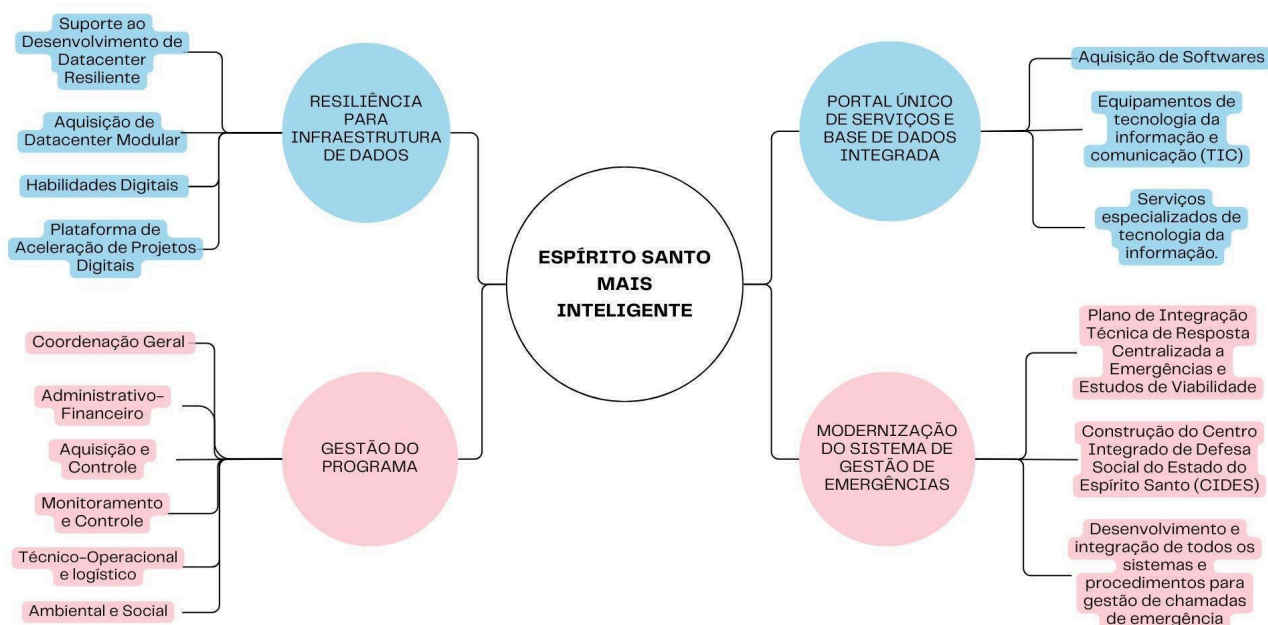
ESPÍRITO SANTO MAIS INTELIGENTE

RESILIÊNCIA PARA INFRAESTRUTURA DE DADOS

Suporte ao Desenvolvimento de Datacenter Resiliente

Aquisição de Datacenter Modular

Habilidades Digitais

Plataforma de Aceleração de Projetos Digitais

PORTAL ÚNICO DE SERVIÇOS E BASE DE DADOS INTEGRADA

Aquisição de Softwares

Equipamentos de tecnologia da informação e comunicação (TIC)

Serviços especializados de tecnologia da informação.

GESTÃO DO PROGRAMA

Coordenação Geral

Administrativo-Financeiro

Aquisição e Controle

Monitoramento e Controle

Técnico-Operacional e logístico

Ambiental e Social

MODERNIZAÇÃO DO SISTEMA DE GESTÃO DE EMERGÊNCIAS

Plano de Integração Técnica de Resposta Centralizada a Emergências e Estudos de Viabilidade

Construção do Centro Integrado de Defesa Social do Estado do Espírito Santo (CIDES)

Desenvolvimento e integração de todos os sistemas e procedimentos para gestão de chamadas de emergência